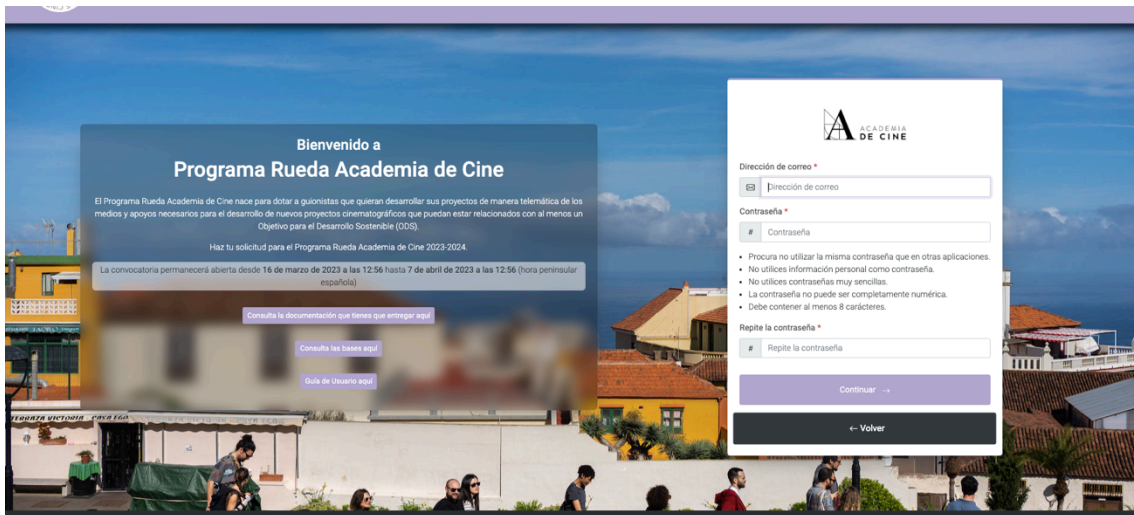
Bienvenido a
Programa Rueda Academia de Cine

El Programa Rueda Academia de Cine nace para dotar a guionistas que quieran desarrollar sus proyectos de manera telemática de los medios y apoyos necesarios para el desarrollo de nuevos proyectos cinematográficos que puedan estar relacionados con al menos un Objetivo para el Desarrollo Sostenible (ODS).

Haz tu solicitud para el Programa Rueda Academia de Cine 2023-2024.

La convocatoria permanecerá abierta desde 16 de marzo de 2023 a las 12:56 hasta 7 de abril de 2023 a las 12:56 (hora peninsular española)

Consulta la documentación que tienes que entregar aquí

Consulta las bases aquí

Guía de Usuario aquí

ACADEMIA DE CINE

Dirección de correo *
Dirección de correo

Contraseña *
# Contraseña

• Procura no utilizar la misma contraseña que en otras aplicaciones.
• No utilices información personal como contraseña.
• No utilices contraseñas muy sencillas.
• La contraseña no puede ser completamente numérica.
• Debe contener al menos 8 carácteres.

Repite la contraseña *
# Repite la contraseña

Continuar →

← Volver

VERONA VICTORIA CASA EGA